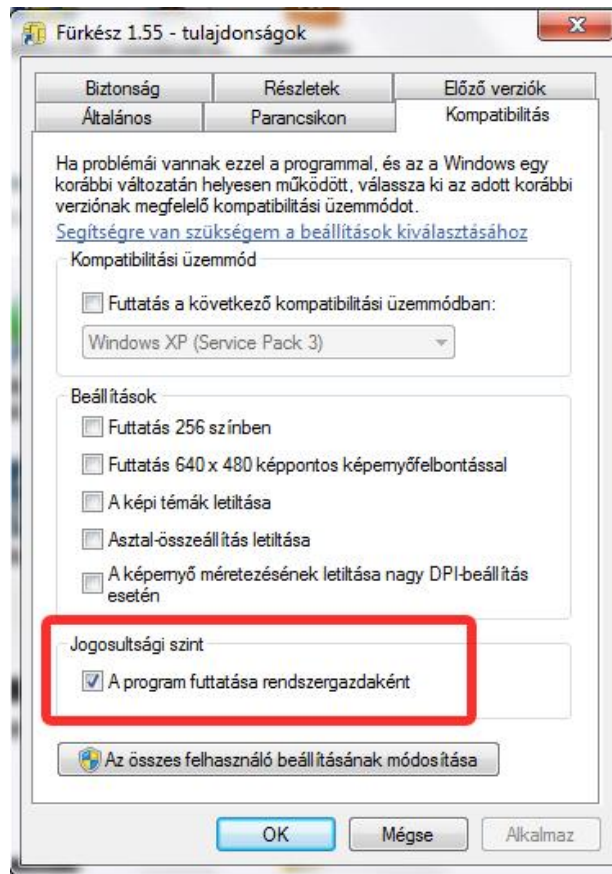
Fürkész 1.55 - tulajdonságok

Biztonság
Részletek
Előző verziók
Általános
Parancsikon
Kompatibilitás

Ha problémái vannak ezzel a programmal, és az a Windows egy korábbi változatán helyesen működött, válassza ki az adott korábbi verziónak megfelelő kompatibilitási üzemmódot.

Segítségre van szükségem a beállítások kiválasztásához

Kompatibilitási üzemmód

Futtatás a következő kompatibilitási üzemmódban:

Windows XP (Service Pack 3)

Beállítások

Futtatás 256 színben

Futtatás 640 x 480 képpontos képernyőfelbontással

A képi témák letiltása

Asztal-összeállítás letiltása

A képernyő méretezésének letiltása nagy DPI-beállítás esetén

Jogosultsági szint

A program futtatása rendszergazdaként

Az összes felhasználó beállításának módosítása

OK
Mégse
Alkalmaz